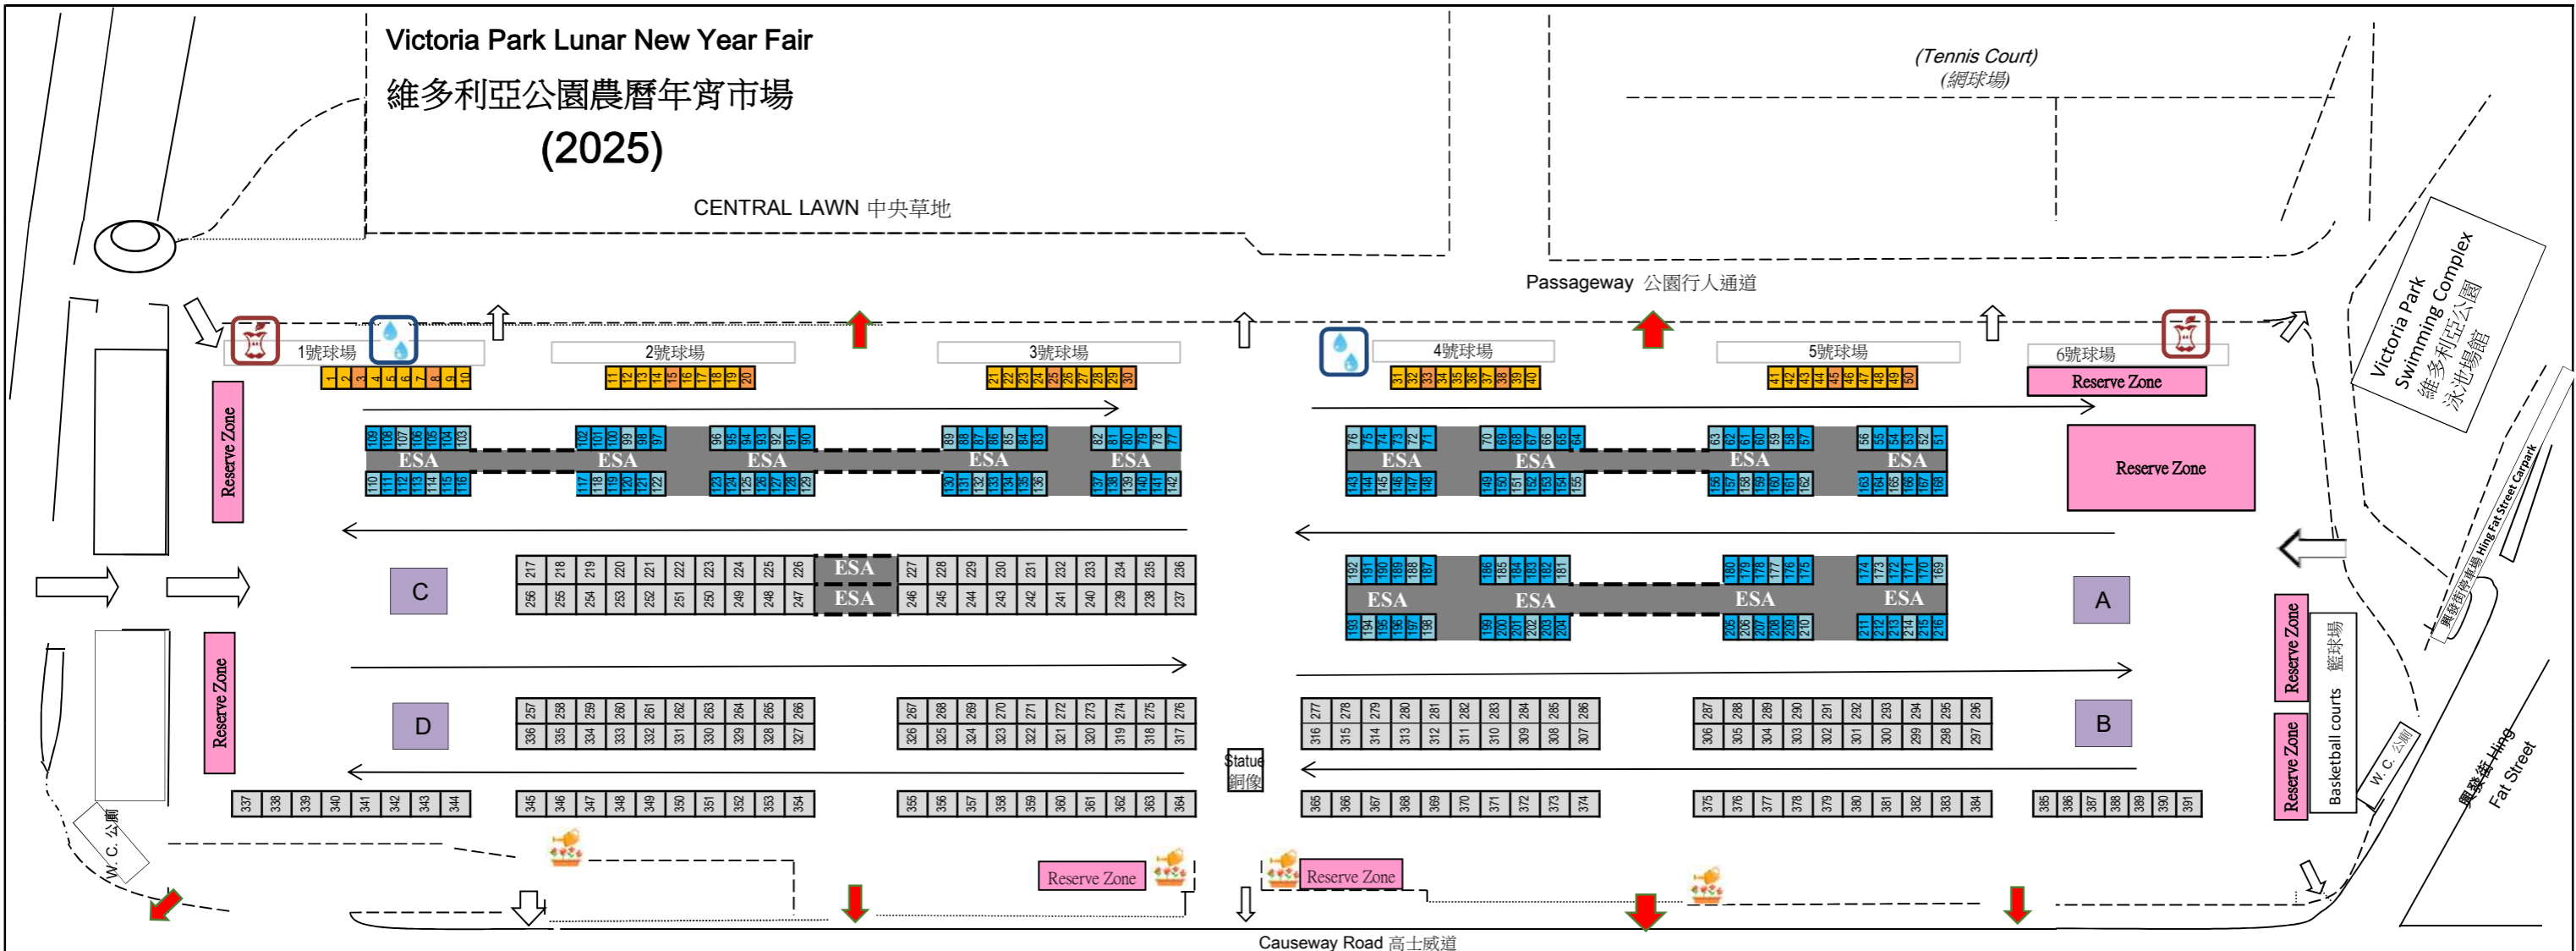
Victoria Park Lunar New Year Fair
維多利亞公園農曆年宵市場
(2025)

CENTRAL LAWN 中央草地

(Tennis Court)
(網球場)

Passageway 公園行人通道

Victoria Park Swimming Complex
維多利亞公園泳池場館

Hing Fat Street Carpark
興發街停車場

1號球場
2號球場
3號球場
4號球場
5號球場
6號球場

1 2 3 4 5 6 7 8 9 10
11 12 13 14 15 16 17 18 19 20
21 22 23 24 25 26 27 28 29 30
31 32 33 34 35 36 37 38 39 40
41 42 43 44 45 46 47 48 49 50

Reserve Zone
Reserve Zone
Reserve Zone
Reserve Zone
Reserve Zone
Reserve Zone
Reserve Zone
Reserve Zone

109 108 107 106 105 104 103 ESA 110 111 112 113 114 115 116
102 101 100 99 98 97 ESA 117 118 119 120 121 122
96 95 94 93 92 91 90 ESA 123 124 125 126 127 128 129
89 88 87 86 85 84 83 ESA 130 131 132 133 134 135 136
82 81 80 79 78 77 ESA 137 138 139 140 141 142
76 75 74 73 72 71 ESA 143 144 145 146 147 148
70 69 68 67 66 65 64 ESA 149 150 151 152 153 154 155
63 62 61 60 59 58 57 ESA 156 157 158 159 160 161 162
56 55 54 53 52 51 ESA 163 164 165 166 167 168

C
217 218 219 220 221 222 223 224 225 226 ESA 227 228 229 230 231 232 233 234 235 236
256 255 254 253 252 251 250 249 248 247 ESA 246 245 244 243 242 241 240 239 238 237

192 191 190 189 188 187 ESA 193 194 195 196 197 198
186 185 184 183 182 181 ESA 199 200 201 202 203 204
180 179 178 177 176 175 ESA 205 206 207 208 209 210
174 173 172 171 170 169 ESA 211 212 213 214 215 216

A
B
D

257 258 259 260 261 262 263 264 265 266
336 335 334 333 332 331 330 329 328 327
267 268 269 270 271 272 273 274 275 276
326 325 324 323 322 321 320 319 318 317
277 278 279 280 281 282 283 284 285 286
316 315 314 313 312 311 310 309 308 307
287 288 289 290 291 292 293 294 295 296
306 305 304 303 302 301 300 299 298 297

Statue
銅像

337 338 339 340 341 342 343 344
345 346 347 348 349 350 351 352 353 354
355 356 357 358 359 360 361 362 363 364
365 366 367 368 369 370 371 372 373 374
375 376 377 378 379 380 381 382 383 384
385 386 387 388 389 390 391

Basketball courts 籃球場
W. C. 公廁
W. C. 公廁

興發街 Hing Fat Street

Causeway Road 高士威道